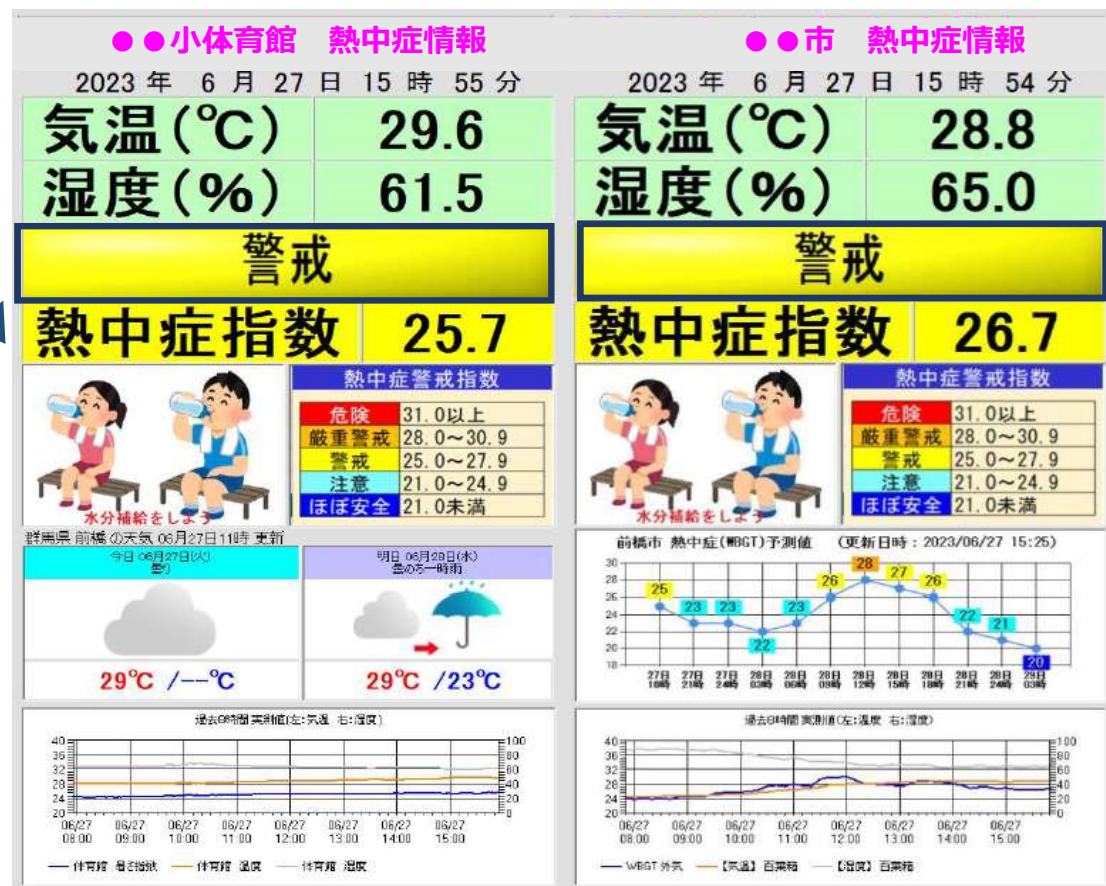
●●小体育館　熱中症情報

2023 年　6 月 27 日 15 時 55 分

| 気温(℃) | 29.6 |
|---|---|
| 湿度(%) | 61.5 |

警戒

| 熱中症指数 | 25.7 |
|---|---|

熱中症警戒指数

| 危険 | 31.0以上 |
|---|---|
| 厳重警戒 | 28.0～30.9 |
| 警戒 | 25.0～27.9 |
| 注意 | 21.0～24.9 |
| ほぼ安全 | 21.0未満 |

水分補給をしよう

群馬県 前橋 の天気 06月27日11時 更新

今日 06月27日(火) 曇り

29℃ /--℃

明日 06月28日(水) 曇のち一時雨

29℃ /23℃

過去8時間 実測値(左:気温 右:湿度)

40 36 32 28 24 20

100 80 60 40 20 0

06/27 08:00　06/27 09:00　06/27 10:00　06/27 11:00　06/27 12:00　06/27 13:00　06/27 14:00　06/27 15:00

体育館 暑さ指数　体育館 温度　体育館 湿度

●●市　熱中症情報

2023 年　6 月 27 日 15 時 54 分

| 気温(℃) | 28.8 |
|---|---|
| 湿度(%) | 65.0 |

警戒

| 熱中症指数 | 26.7 |
|---|---|

熱中症警戒指数

| 危険 | 31.0以上 |
|---|---|
| 厳重警戒 | 28.0～30.9 |
| 警戒 | 25.0～27.9 |
| 注意 | 21.0～24.9 |
| ほぼ安全 | 21.0未満 |

水分補給をしよう

前橋市 熱中症(WBGT)予測値　(更新日時：2023/06/27 15:25)

30 28 26 24 22 20 18

25 23 23 22 23 26 28 27 26 22 21 20

27日18時　27日21時　27日24時　28日03時　28日06時　28日09時　28日12時　28日15時　28日18時　28日21時　28日24時　29日03時

過去8時間 実測値(左:温度 右:湿度)

40 36 32 28 24 20

100 80 60 40 20 0

06/27 08:00　06/27 09:00　06/27 10:00　06/27 11:00　06/27 12:00　06/27 13:00　06/27 14:00　06/27 15:00

WBGT 外気　【気温】百葉箱　【湿度】百葉箱